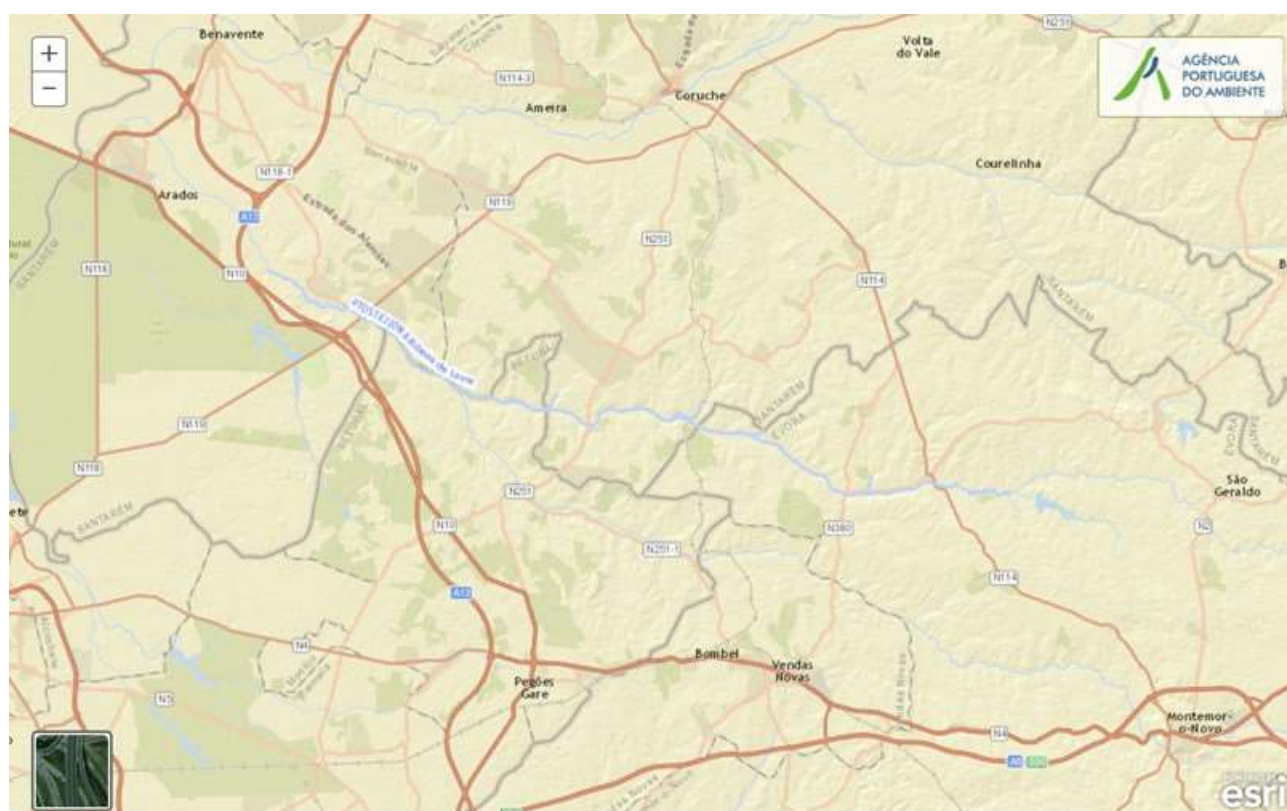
+
−

AGÊNCIA PORTUGUESA DO AMBIENTE

Benavente
N114-3
Ameira
Coruche
Volta do Vale
N251
Courelinha
N118-1
Arados
A13
N119
Estrada dos Alemães
N251
N118
SANTARÉM
N10
N114
07OST4200B Ribeira de Lavre
SANTARÉM
SANTARÉM
ÉVORA
SETÚBAL
N119
ÉVORA
N118
São Geraldo
SANTARÉM
N251
N10
N2
N380
N251-1
A13
N114
N4
Bombel
Vendas Novas
N5
Pegões Gare
Montemor-o-Novo
N4
A6
esri